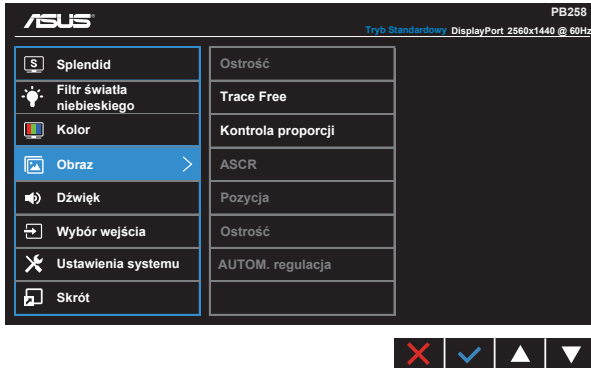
ASUS

PB258

Tryb Standardowy DisplayPort 2560x1440 @ 60Hz

Splendid
Filtr światła niebieskiego
Kolor
Obraz
Dźwięk
Wybór wejścia
Ustawienia systemu
Skrót

Ostrość
Trace Free
Kontrola proporcji
ASCR
Pozycja
Ostrość
AUTOM. regulacja